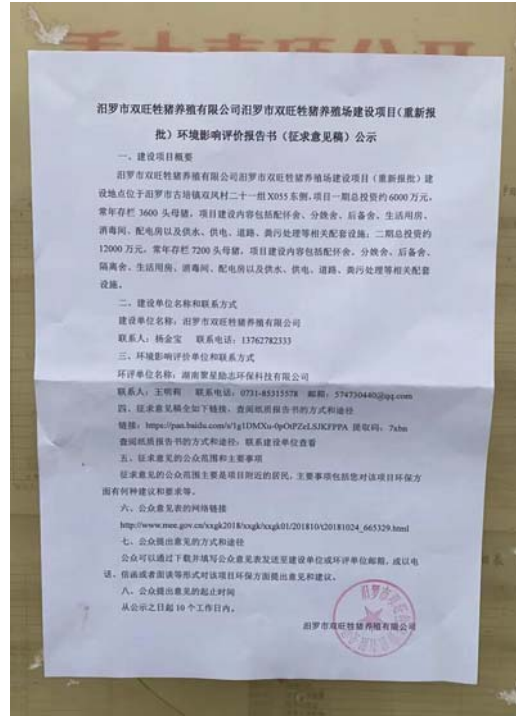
汨罗市双旺牲猪养殖有限公司汨罗市双旺牲猪养殖场建设项目（重新报批）环境影响评价报告书（征求意见稿）公示

一、建设项目概要

汨罗市双旺牲猪养殖有限公司汨罗市双旺牲猪养殖场建设项目（重新报批）建设地点位于汨罗市古培镇双凤村二十一组X055东侧，项目一期总投资约6000万元，常年存栏3600头母猪，项目建设内容包括配怀舍、分娩舍、后备舍、生活用房、消毒间、配电房以及供水、供电、道路、粪污处理等相关配套设施；二期总投资约12000万元，常年存栏7200头母猪，项目建设内容包括配怀舍、分娩舍、后备舍、隔离舍、生活用房、消毒间、配电房以及供水、供电、道路、粪污处理等相关配套设施。

二、建设单位名称和联系方式

建设单位名称：汨罗市双旺牲猪养殖有限公司

联系人：杨金宝　联系电话：13762782333

三、环境影响评价单位和联系方式

环评单位名称：湖南繁星励志环保科技有限公司

联系人：王明莉　联系电话：0731-85315578　邮箱：574730440@qq.com

四、征求意见稿全文下载链接，查阅纸质报告书的方式和途径

链接：https://pan.baidu.com/s/1g1DMXu-0pOtPZeLSJKFPPA 提取码：7abn

查阅纸质报告书的方式和途径：联系建设单位查看

五、征求意见的公众范围和主要事项

征求意见的公众范围主要是项目附近的居民，主要事项包括您对该项目环保方面有何种建议和要求等。

六、公众意见表的网络链接

http://www.mee.gov.cn/xxgk2018/xxgk/xxgk01/201810/t20181024_665329.html

七、公众提出意见的方式和途径

公众可以通过下载并填写公众意见表发送至建设单位或环评单位邮箱，或以电话、信函或者面谈等形式对该项目环保方面提出意见和建议。

八、公众提出意见的起止时间

从公示之日起10个工作日内。

汨罗市双旺牲猪养殖有限公司